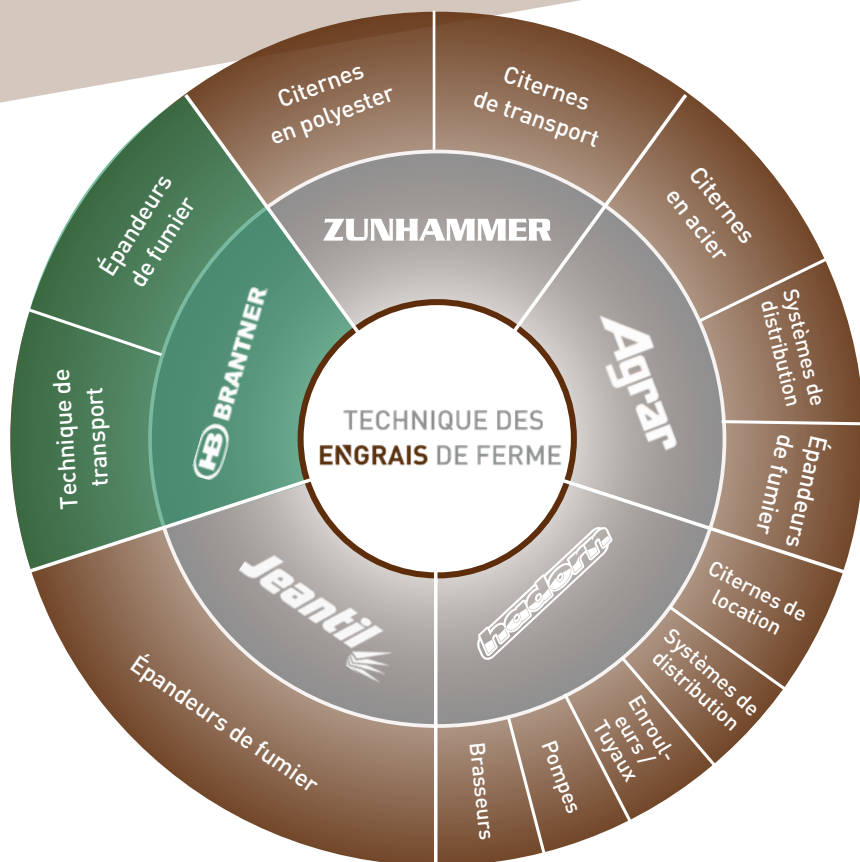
TECHNIQUE DES ENGRAIS DE FERME

ZUNHAMMER

Citernes en polyester

Citernes de transport

Citernes en acier

Agrar

Systèmes de distribution

Épandeurs de fumier

hadorn

Citernes de location

Systèmes de distribution

Enrouleurs / Tuyaux

Pompes

Brasseurs

Jeantil

Épandeurs de fumier

HB BRANTNER

Technique de transport

Épandeurs de fumier